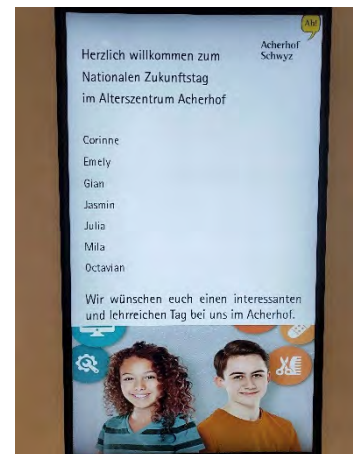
Ah!
Acherhof
Schwyz

Herzlich willkommen zum Nationalen Zukunftstag im Alterszentrum Acherhof

Corinne
Emely
Gian
Jasmin
Julia
Mila
Octavian

Wir wünschen euch einen interessanten und lehrreichen Tag bei uns im Acherhof.